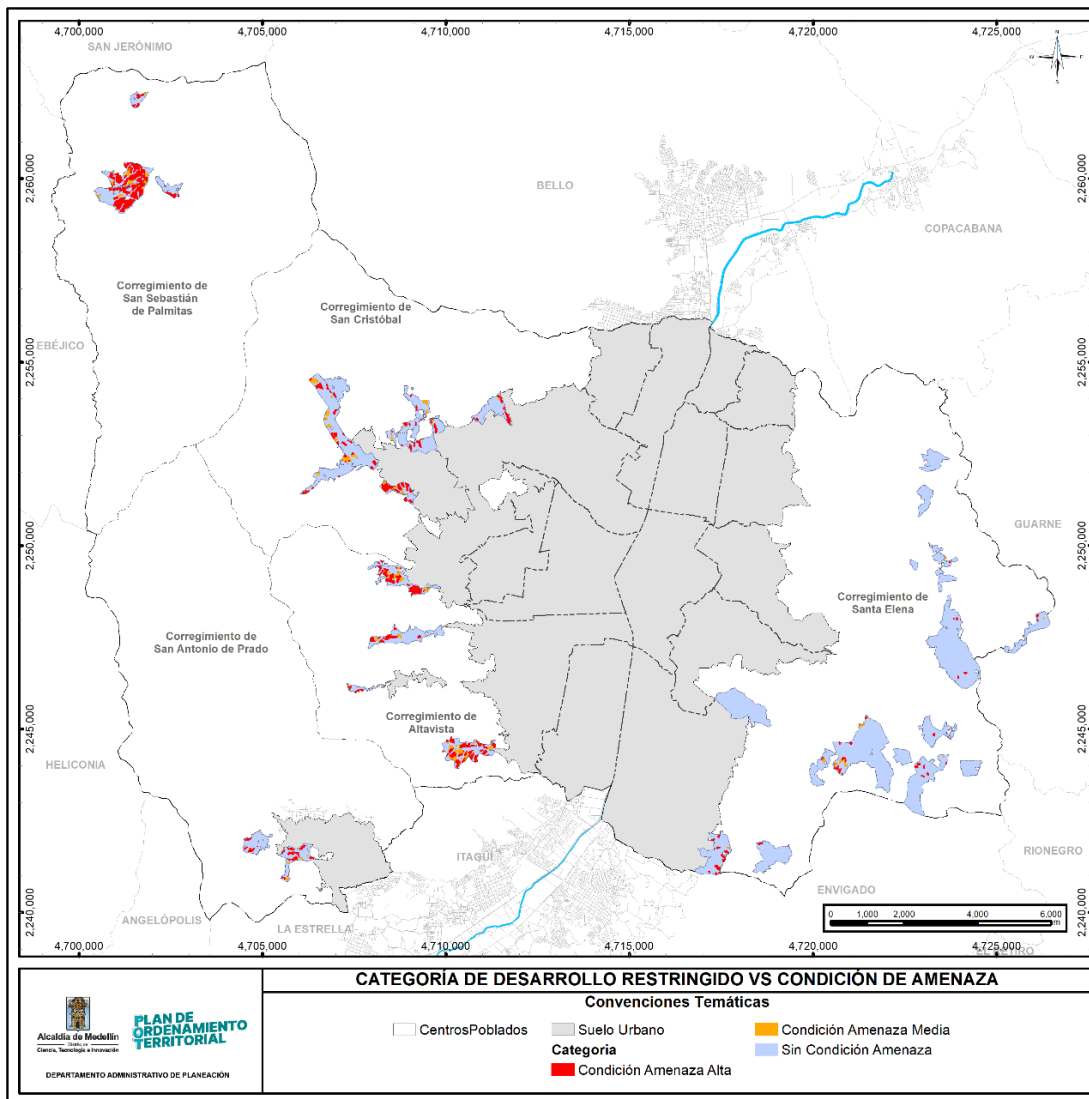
4,700,000 4,705,000 4,710,000 4,715,000 4,720,000 4,725,000

SAN JERÓNIMO

2,260,000

BELLO

COPACABANA

Corregimiento de San Sebastián de Palmitas

Corregimiento de San Cristóbal

EBÉJICO

2,255,000

2,255,000

2,250,000

GUARNE

2,250,000

Corregimiento de Santa Elena

Corregimiento de San Antonio de Prado

2,245,000

Corregimiento de Altavista

2,245,000

HELICONIA

ITAGUÍ

RIONEGRO

ENVIGADO

2,240,000

ANGELÓPOLIS

LA ESTRELLA

EL RETIRO

0 1,000 2,000 4,000 6,000 m

2,240,000

4,700,000 4,705,000 4,710,000 4,715,000 4,720,000 4,725,000

2,260,000

CATEGORÍA DE DESARROLLO RESTRINGIDO VS CONDICIÓN DE AMENAZA

Convenciones Temáticas

CentrosPoblados

Suelo Urbano

Condición Amenaza Media

Categoria

Sin Condición Amenaza

Condición Amenaza Alta

Alcaldía de Medellín

Distrito de Ciencia, Tecnología e Innovación

PLAN DE ORDENAMIENTO TERRITORIAL

DEPARTAMENTO ADMINISTRATIVO DE PLANEACIÓN